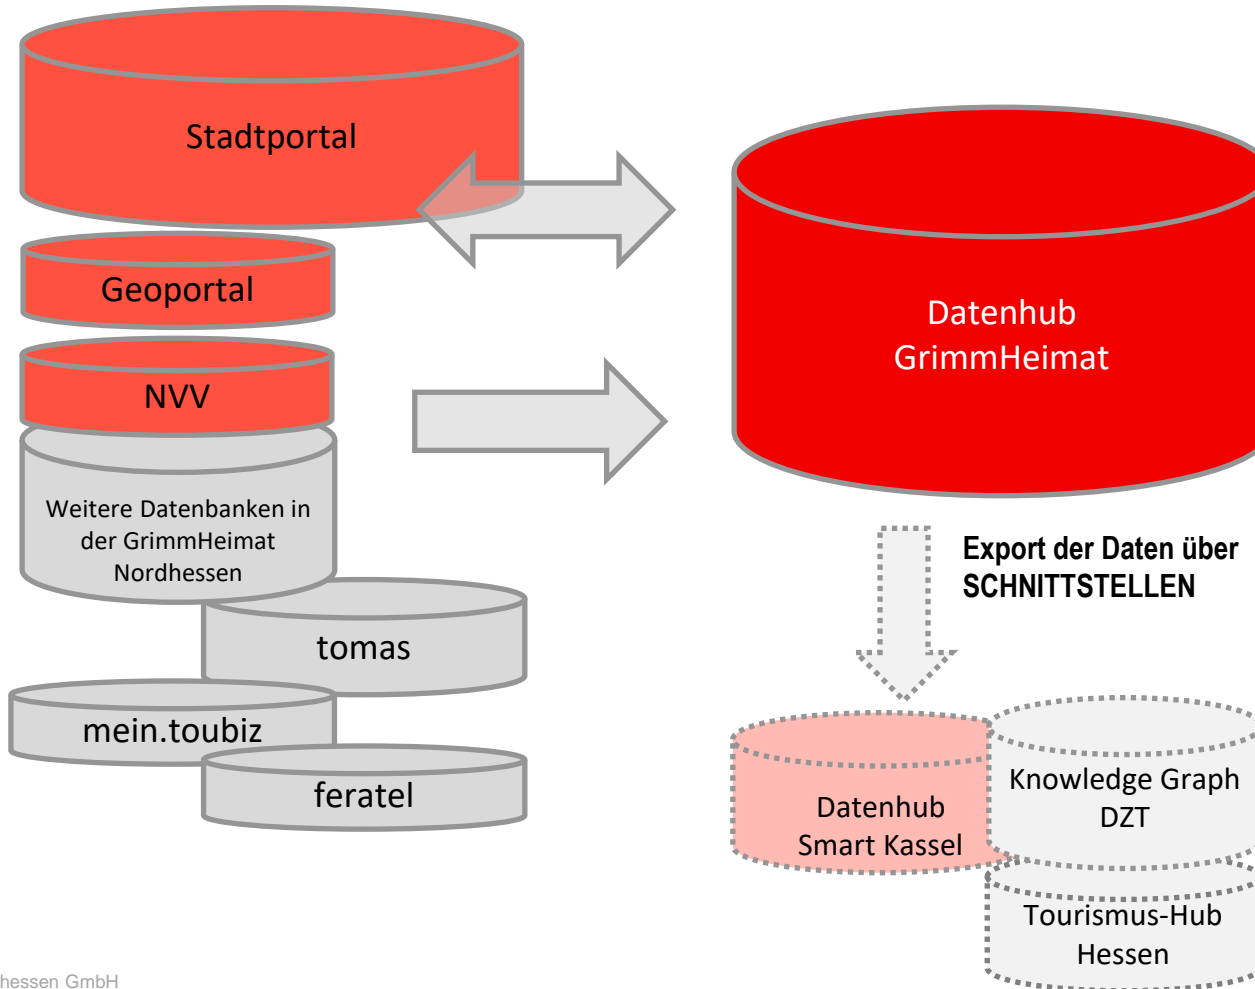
Stadtportal

Geoportal

NVV

Weitere Datenbanken in der GrimmHeimat Nordhessen

tomas

mein.toubiz

feratel

Datenhub GrimmHeimat

Export der Daten über SCHNITTSTELLEN

Datenhub Smart Kassel

Knowledge Graph DZT

Tourismus-Hub Hessen

hessen GmbH